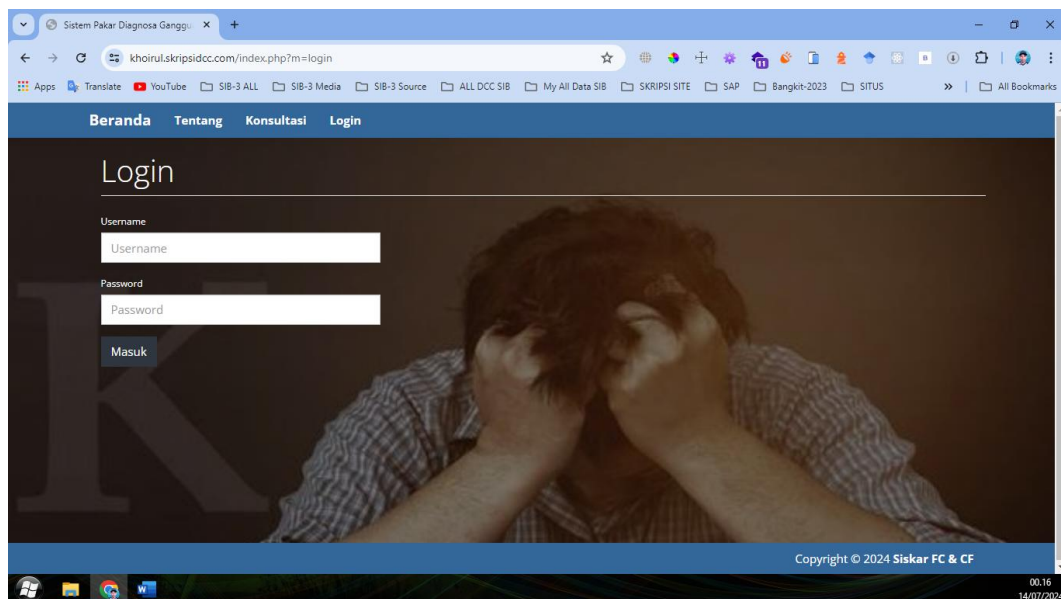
Sistem Pakar Diagnosa Ganggu ×

khoirul.skripsidcc.com/index.php?m=login

Apps Translate YouTube SIB-3 ALL SIB-3 Media SIB-3 Source ALL DCC SIB My All Data SIB SKRIPSI SITE SAP Bangkit-2023 SITUS » All Bookmarks

Beranda Tentang Konsultasi Login

Login

Username

Username

Password

Password

Masuk

Copyright © 2024 **Siskar FC & CF**

00.16
14/07/2024